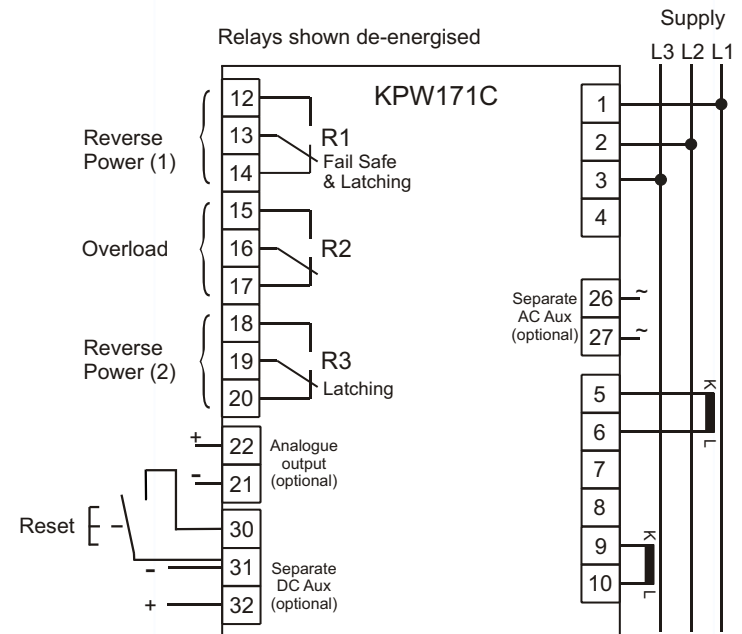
Supply

Relays shown de-energised

L3 L2 L1

KPW171C

Reverse Power (1)

12
13
14

R1
Fail Safe & Latching

Overload

15
16
17

R2

Reverse Power (2)

18
19
20

R3
Latching

+
22
-
21

Analogue output (optional)

Reset

30
31
32

-
+

Separate DC Aux (optional)

1
2
3
4

Separate AC Aux (optional)

26 ~
27 ~

5
6
7
8
9
10

K
L
K
L